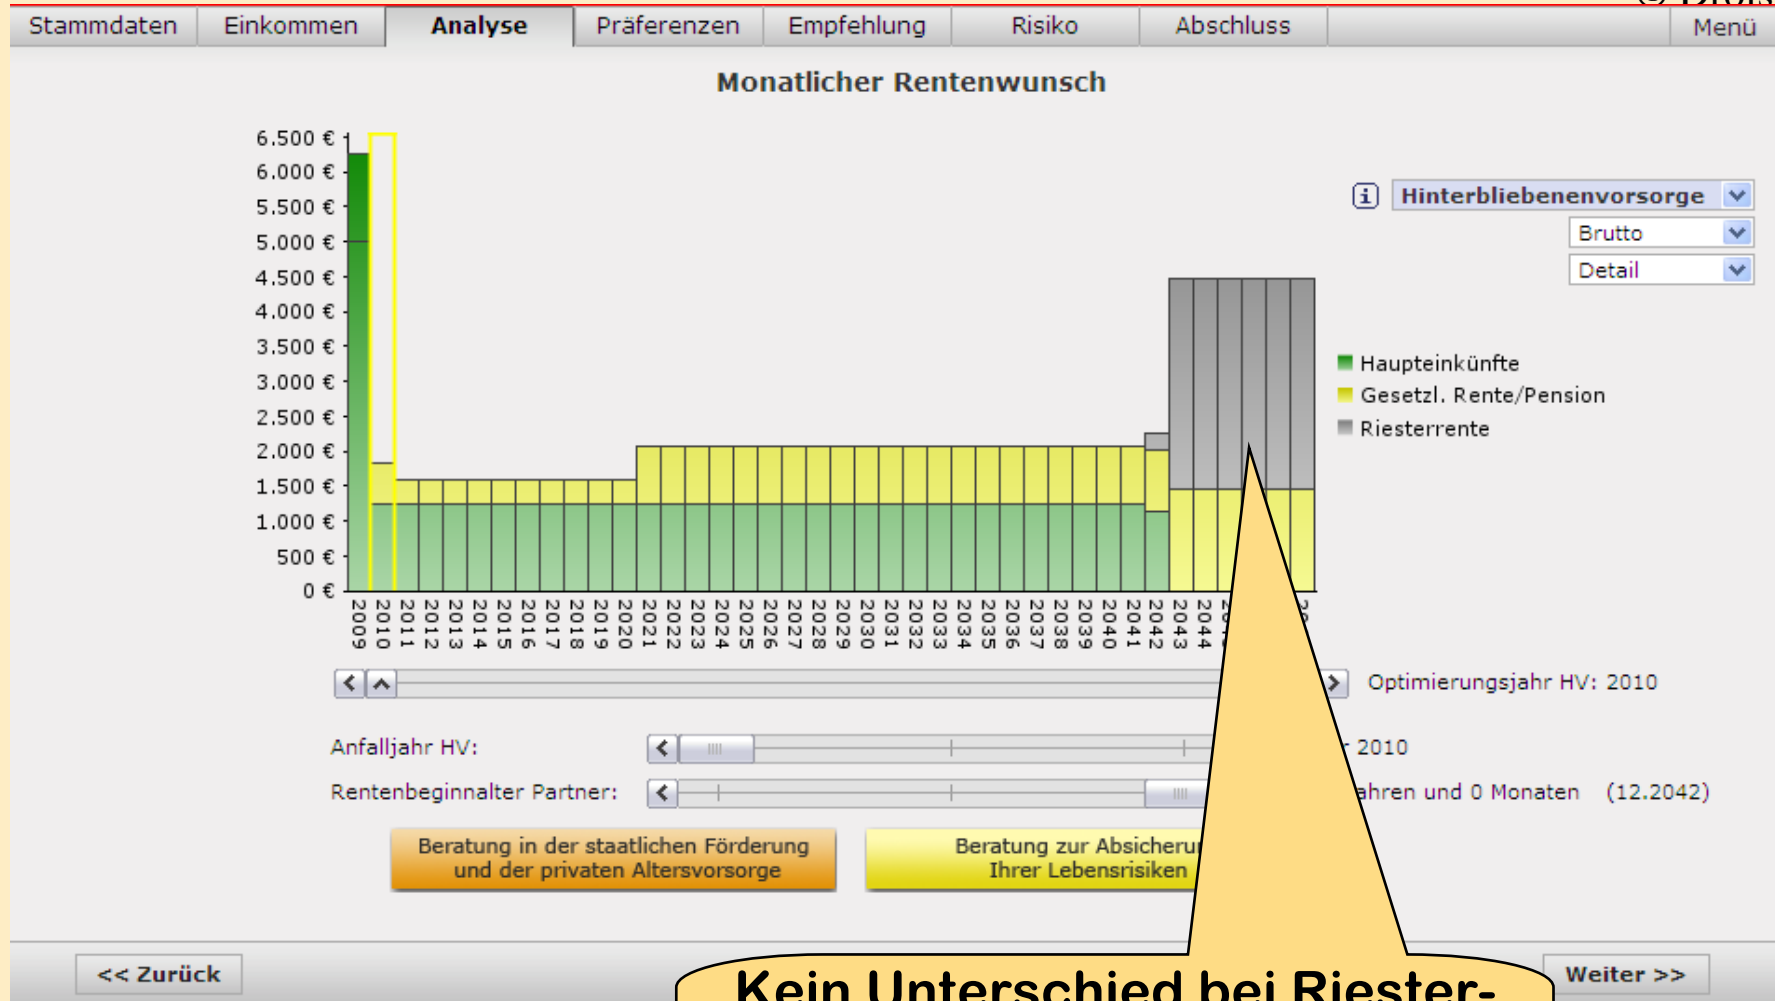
Stammdaten | Einkommen | Analyse | Präferenzen | Empfehlung | Risiko | Abschluss | Menü

Monatlicher Rentenwunsch

6.500 €
6.000 €
5.500 €
5.000 €
4.500 €
4.000 €
3.500 €
3.000 €
2.500 €
2.000 €
1.500 €
1.000 €
500 €
0 €

2009 2010 2011 2012 2013 2014 2015 2016 2017 2018 2019 2020 2021 2022 2023 2024 2025 2026 2027 2028 2029 2030 2031 2032 2033 2034 2035 2036 2037 2038 2039 2040 2041 2042 2043 2044 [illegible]

i Hinterbliebenenvorsorge
Brutto
Detail

Haupteinkünfte
Gesetzl. Rente/Pension
Riesterrente

Optimierungsjahr HV: 2010

Anfalljahr HV: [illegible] 2010

Rentenbeginnalter Partner: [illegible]ahren und 0 Monaten (12.2042)

Beratung in der staatlichen Förderung und der privaten Altersvorsorge

Beratung zur Absicheru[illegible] Ihrer Lebensrisiken

<< Zurück

Weiter >>

Kein Unterschied bei Riester-